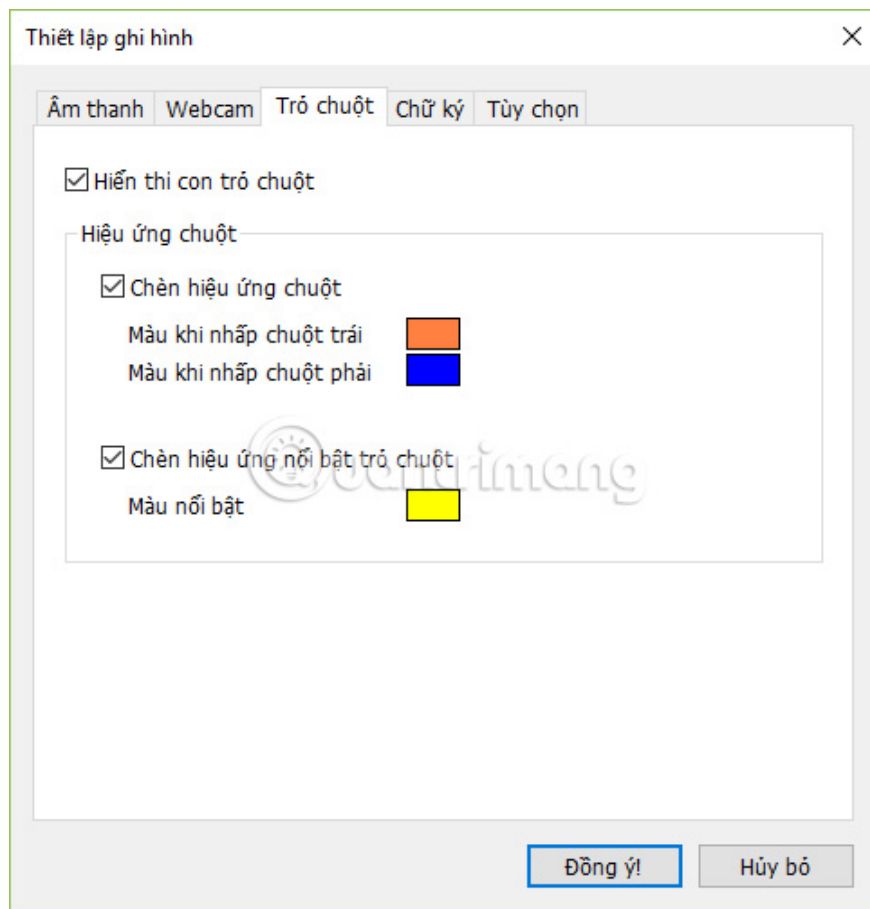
Thiết lập ghi hình

×

Âm thanh Webcam Trỏ chuột Chữ ký Tùy chọn

☑ Hiển thi con trỏ chuột

Hiệu ứng chuột

☑ Chèn hiệu ứng chuột

Màu khi nhấp chuột trái

Màu khi nhấp chuột phải

☑ Chèn hiệu ứng nổi bật trỏ chuột

Màu nổi bật

Quantrimang

Đồng ý!

Hủy bỏ